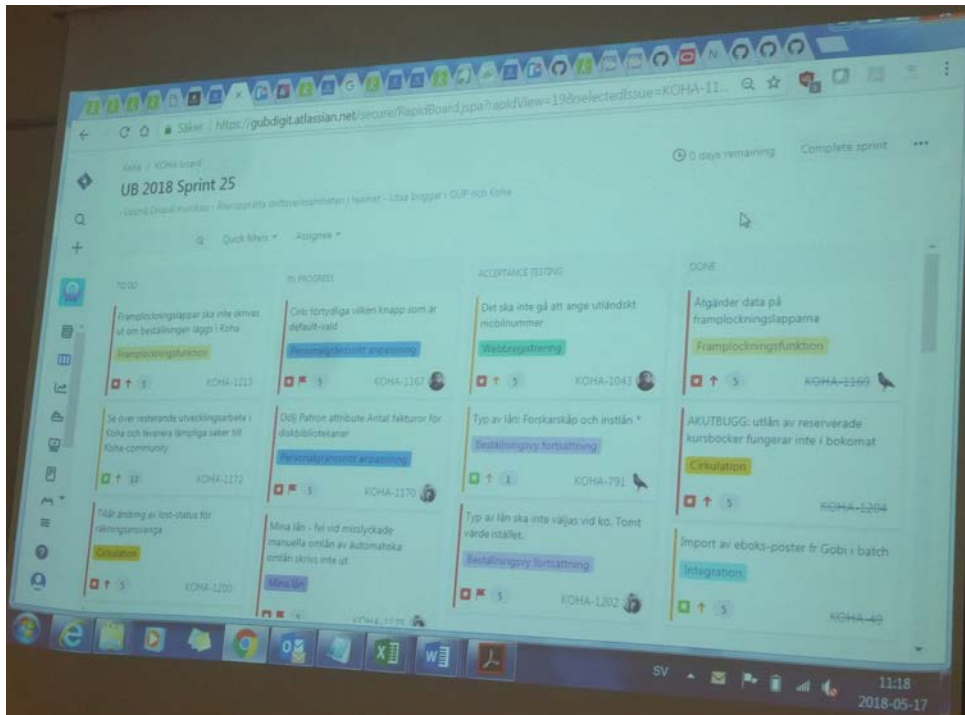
Säker | https://gubdigit.atlassian.net/secure/RapidBoard.jspa?rapidView=19&selectedIssue=KOHA-11...

Koha / KOHA board

UB 2018 Sprint 25

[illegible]

0 days remaining

Complete sprint

Quick filters

Assignee

TO DO

Framplockningslappar ska inte skrivas ut om en beställning läggs i Koha

Framplockningsfunktion

3 KOHA-1213

Se över resterande utvecklingsarbete i Koha och leverera lämpliga saker till Koha-community

13 KOHA-1172

Tillåt ändring av lost-status för räkningsansvariga

Cirkulation

5 KOHA-1200

IN PROGRESS

Cirk: förtydliga vilken knapp som är default-vald

Personalgränssnitt anpassning

3 KOHA-1167

Dölj Patron attribute Antal fakturor för distbibliotekarier

Personalgränssnitt anpassning

3 KOHA-1170

Mina lån - fel vid misslyckade manuella omlån av automatiska omlån skrivs inte ut

Mina lån

5 KOHA-1171

ACCEPTANCE TESTING

Det ska inte gå att ange utländskt mobilnummer

Webbregistrering

5 KOHA-1043

Typ av lån: Forskarskåp och inställan *

Beställningsvy fortsättning

1 KOHA-791

Typ av lån ska inte väljas vid kö. Tomt värde istället.

Beställningsvy fortsättning

5 KOHA-1202

DONE

Åtgärder data på framplockningslapparna

Framplockningsfunktion

5 KOHA-1169

AKUTBUGG: utlån av reserverade kursböcker fungerar inte i bokomat

Cirkulation

5 KOHA-1204

Import av eboks-poster fr Gobi i batch

Integration

5 KOHA-49

SV 11:18 2018-05-17